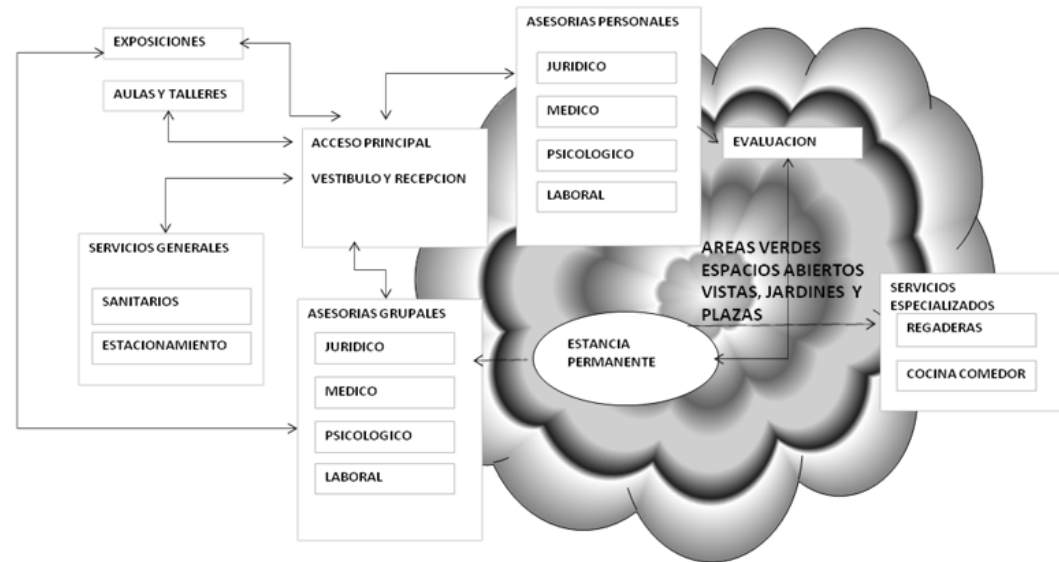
EXPOSICIONES

AULAS Y TALLERES

ASESORIAS PERSONALES

JURIDICO

MEDICO

PSICOLOGICO

LABORAL

EVALUACION

ACCESO PRINCIPAL

VESTIBULO Y RECEPCION

SERVICIOS GENERALES

SANITARIOS

ESTACIONAMIENTO

AREAS VERDES
ESPACIOS ABIERTOS
VISTAS, JARDINES Y PLAZAS

SERVICIOS ESPECIALIZADOS

REGADERAS

COCINA COMEDOR

ASESORIAS GRUPALES

JURIDICO

MEDICO

PSICOLOGICO

LABORAL

ESTANCIA PERMANENTE